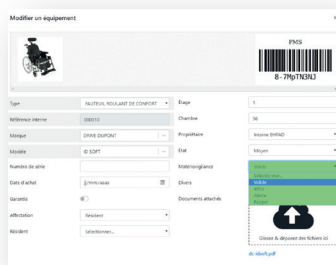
Modifier un équipement

×

FMS

8-7HpTN3NJ

Type
FAUTEUIL ROULANT DE CONFORT

Référence interne
000010

Marque
DRIVE DUPONT

Modèle
ID SOFT

Numéro de série

Date d'achat
jj/mm/aaaa

Garantie

Affectation
Résident

Résident
Sélectionner...

Etage
1

Chambre
56

Propriétaire
Interne EHPAD

Etat
Moyen

Matériovigilance
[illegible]

Divers

Documents attachés

Glissez & déposez des fichiers ici

id-idsoft.pdf